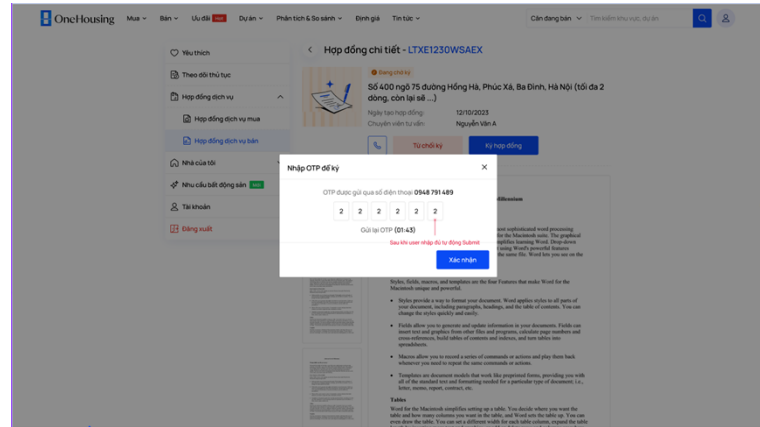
OneHousing Mua Bán Ưu đãi Dự án Phân tích & So sánh Định giá Tin tức Cần đăng bán Tìm kiếm khu vực, dự án

Yêu thích
Theo dõi thủ tục
Hợp đồng dịch vụ
Hợp đồng dịch vụ mua
Hợp đồng dịch vụ bán
Nhà của tôi
Nhu cầu bất động sản
Tài khoản
Đăng xuất

Hợp đồng chi tiết - LTXE1230WSAEX

Đang chờ ký
Số 400 ngõ 75 đường Hồng Hà, Phúc Xá, Ba Đình, Hà Nội (tối đa 2 dòng, còn lại sẽ ...)
Ngày tạo hợp đồng 12/10/2023
Chuyên viên tư vấn Nguyễn Văn A

Từ chối ký
Ký hợp đồng

Nhập OTP để ký
OTP được gửi qua số điện thoại 0948 791 489
2 2 2 2 2 2
Gửi lại OTP (01:43)
Sau khi user nhập đủ tự động Submit
Xác nhận

Styles, fields, macros, and templates are the four Features that make Word for the Macintosh unique and powerful.

Styles provide a way to format your document. Word applies styles to all parts of your document, including paragraphs, headings, and the table of contents. You can change the styles quickly and easily.

Fields allow you to generate and update information in your documents. Fields can insert text and graphics from other files and programs, calculate page numbers and cross-references, build tables of contents and indexes, and tables.

Macros allow you to record a series of commands or actions and play them back whenever you need to repeat the same commands or actions.

Templates are document models that work like preprinted forms, providing you with all of the standard text and formatting needed for a particular type of document, (i.e., letter, memo, report, contract, etc.

Tables
Word for the Macintosh simplifies setting up a table. You decide where you want the table and how many columns you want in the table, and Word sets the table up. You can even draw the table. You can set a different width for each table column, expand the table